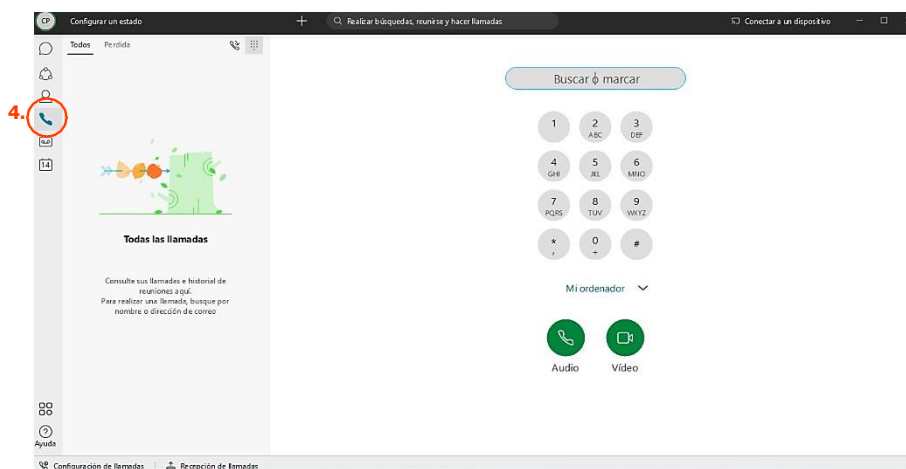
CP Configurar un estado

+ Realizar búsquedas, reunirse y hacer llamadas

Conectar a un dispositivo

4.

14

Ayuda

Todos Perdida

Todas las llamadas

Consulte sus llamadas e historial de reuniones aquí.
Para realizar una llamada, busque por nombre o dirección de correo

Buscar o marcar

| 1 | 2 ABC | 3 DEF |
|---|---|---|
| 4 GHI | 5 JKL | 6 MNO |
| 7 PQRS | 8 TUV | 9 WXYZ |
| * , | 0 + | # |

Mi ordenador

Audio Vídeo

Configuración de llamadas | Recepción de llamadas